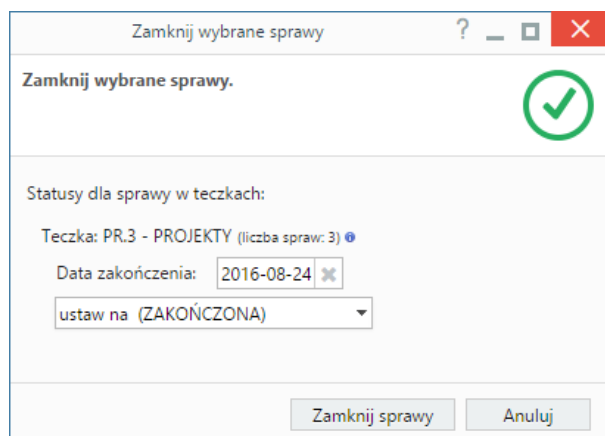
Zamknij wybrane sprawy

?

Zamknij wybrane sprawy.

Statusy dla sprawy w teczkach:

Teczka: PR.3 - PROJEKTY (liczba spraw: 3)

Data zakończenia: 2016-08-24

ustaw na (ZAKOŃCZONA)

Zamknij sprawy

Anuluj